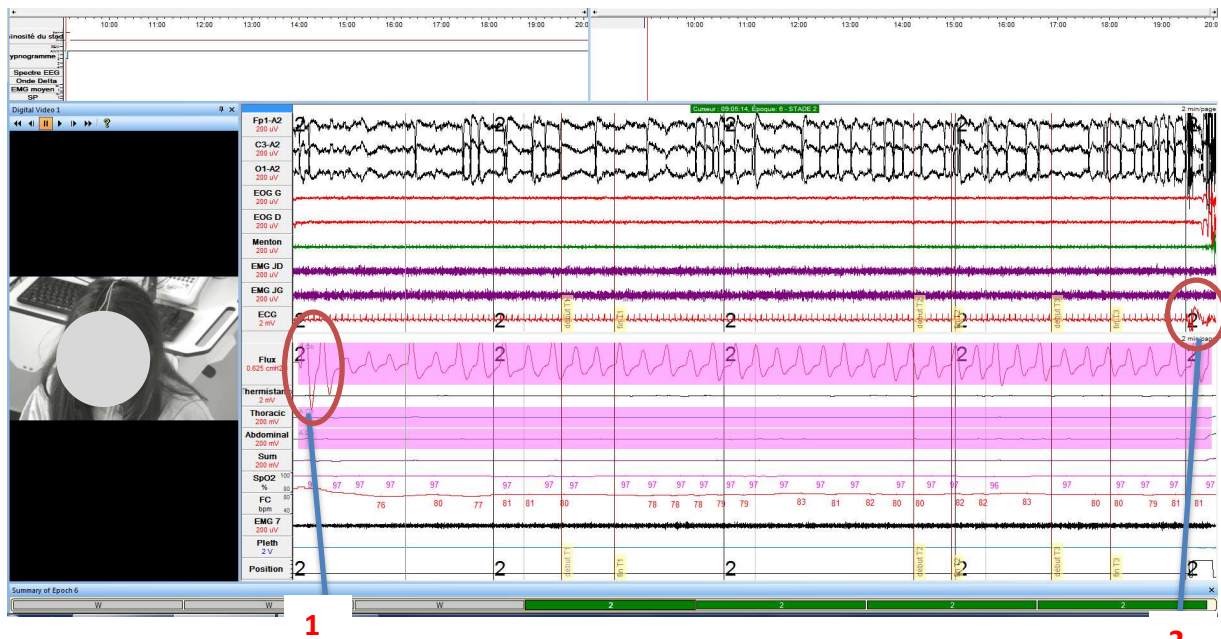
10:00 11:00 12:00 13:00 14:00 15:00 16:00 17:00 18:00 19:00 20:0
10:00 11:00 12:00 13:00 14:00 15:00 16:00 17:00 18:00 19:00 20:0

inosité du stad
ypnogramme
Spectre EEG
Onde Delta
EMG moyen
SP

Digital Video 1

Curseur : 09:05:14, Époque: 6 - STADE 2
2 min/page

Fp1-A2
200 uV
C3-A2
200 uV
O1-A2
200 uV
EOG G
200 uV
EOG D
200 uV
Menton
200 uV
EMG JD
200 uV
EMG JG
200 uV
ECG
2 mV
Flux
0.625 cmH2
Thermistan
2 mV
Thoracic
200 mV
Abdominal
200 mV
Sum
200 mV
SpO2
%
FC
bpm
EMG 7
200 uV
Pleth
2 V
Position

2 2 2 2 2
2 2 2 2 2
2 2 2 2 2
2 2 2 2 2

début T1 fin T1 début T2 fin T2 début T3 fin T3

100
80
97 97 97 97 97 97 97 97 97 97 97 97 97 97 96 97 97 97 97
80
40
76 80 77 81 81 80 78 78 78 79 79 83 81 82 80 80 82 82 83 80 80 79 81 81

2 min/page

Summary of Epoch 6
W W W 2 2 2 2

1
2